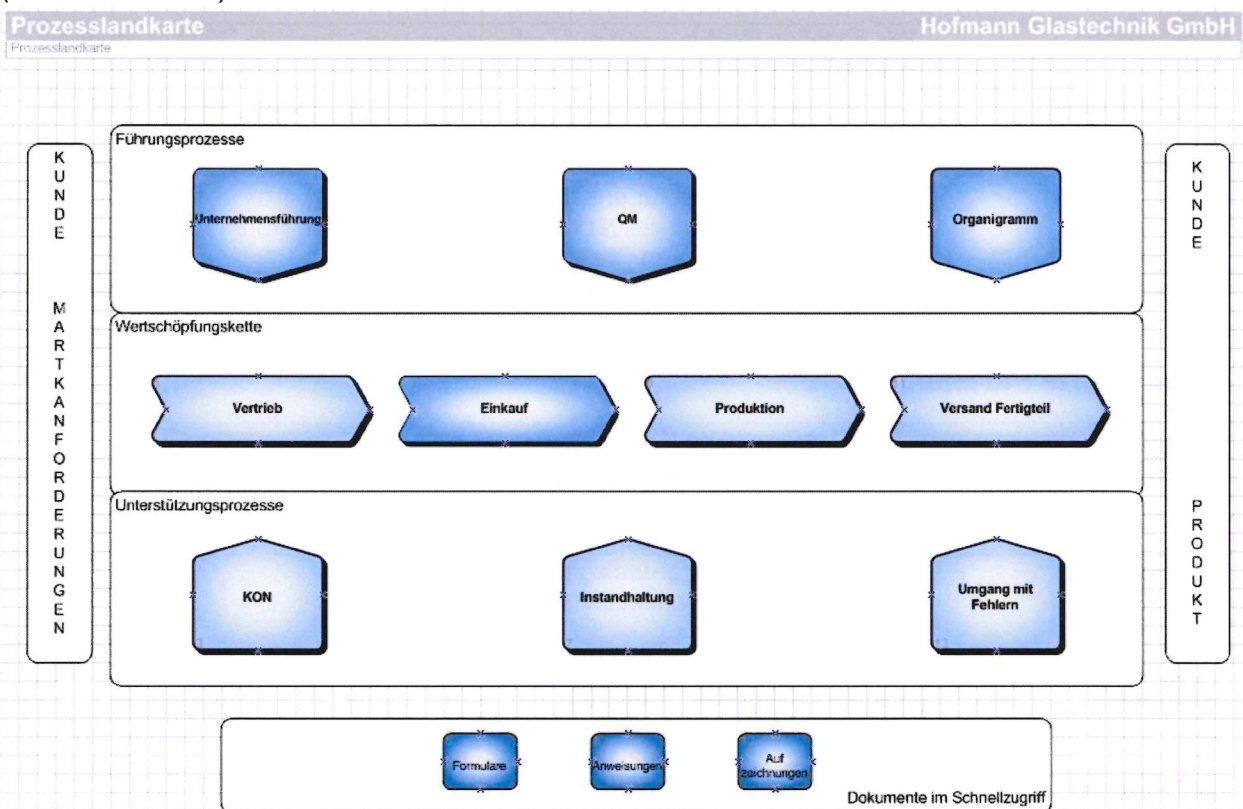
Prozesslandkarte

Hofmann Glastechnik GmbH

Prozesslandkarte

KUNDE

MARKTANFORDERUNGEN

Führungsprozesse

Unternehmensführung

QM

Organigramm

Wertschöpfungskette

Vertrieb

Einkauf

Produktion

Versand Fertigteil

Unterstützungsprozesse

KON

Instandhaltung

Umgang mit Fehlern

KUNDE

PRODUKT

Formulare

Anweisungen

Aufzeichnungen

Dokumente im Schnellzugriff